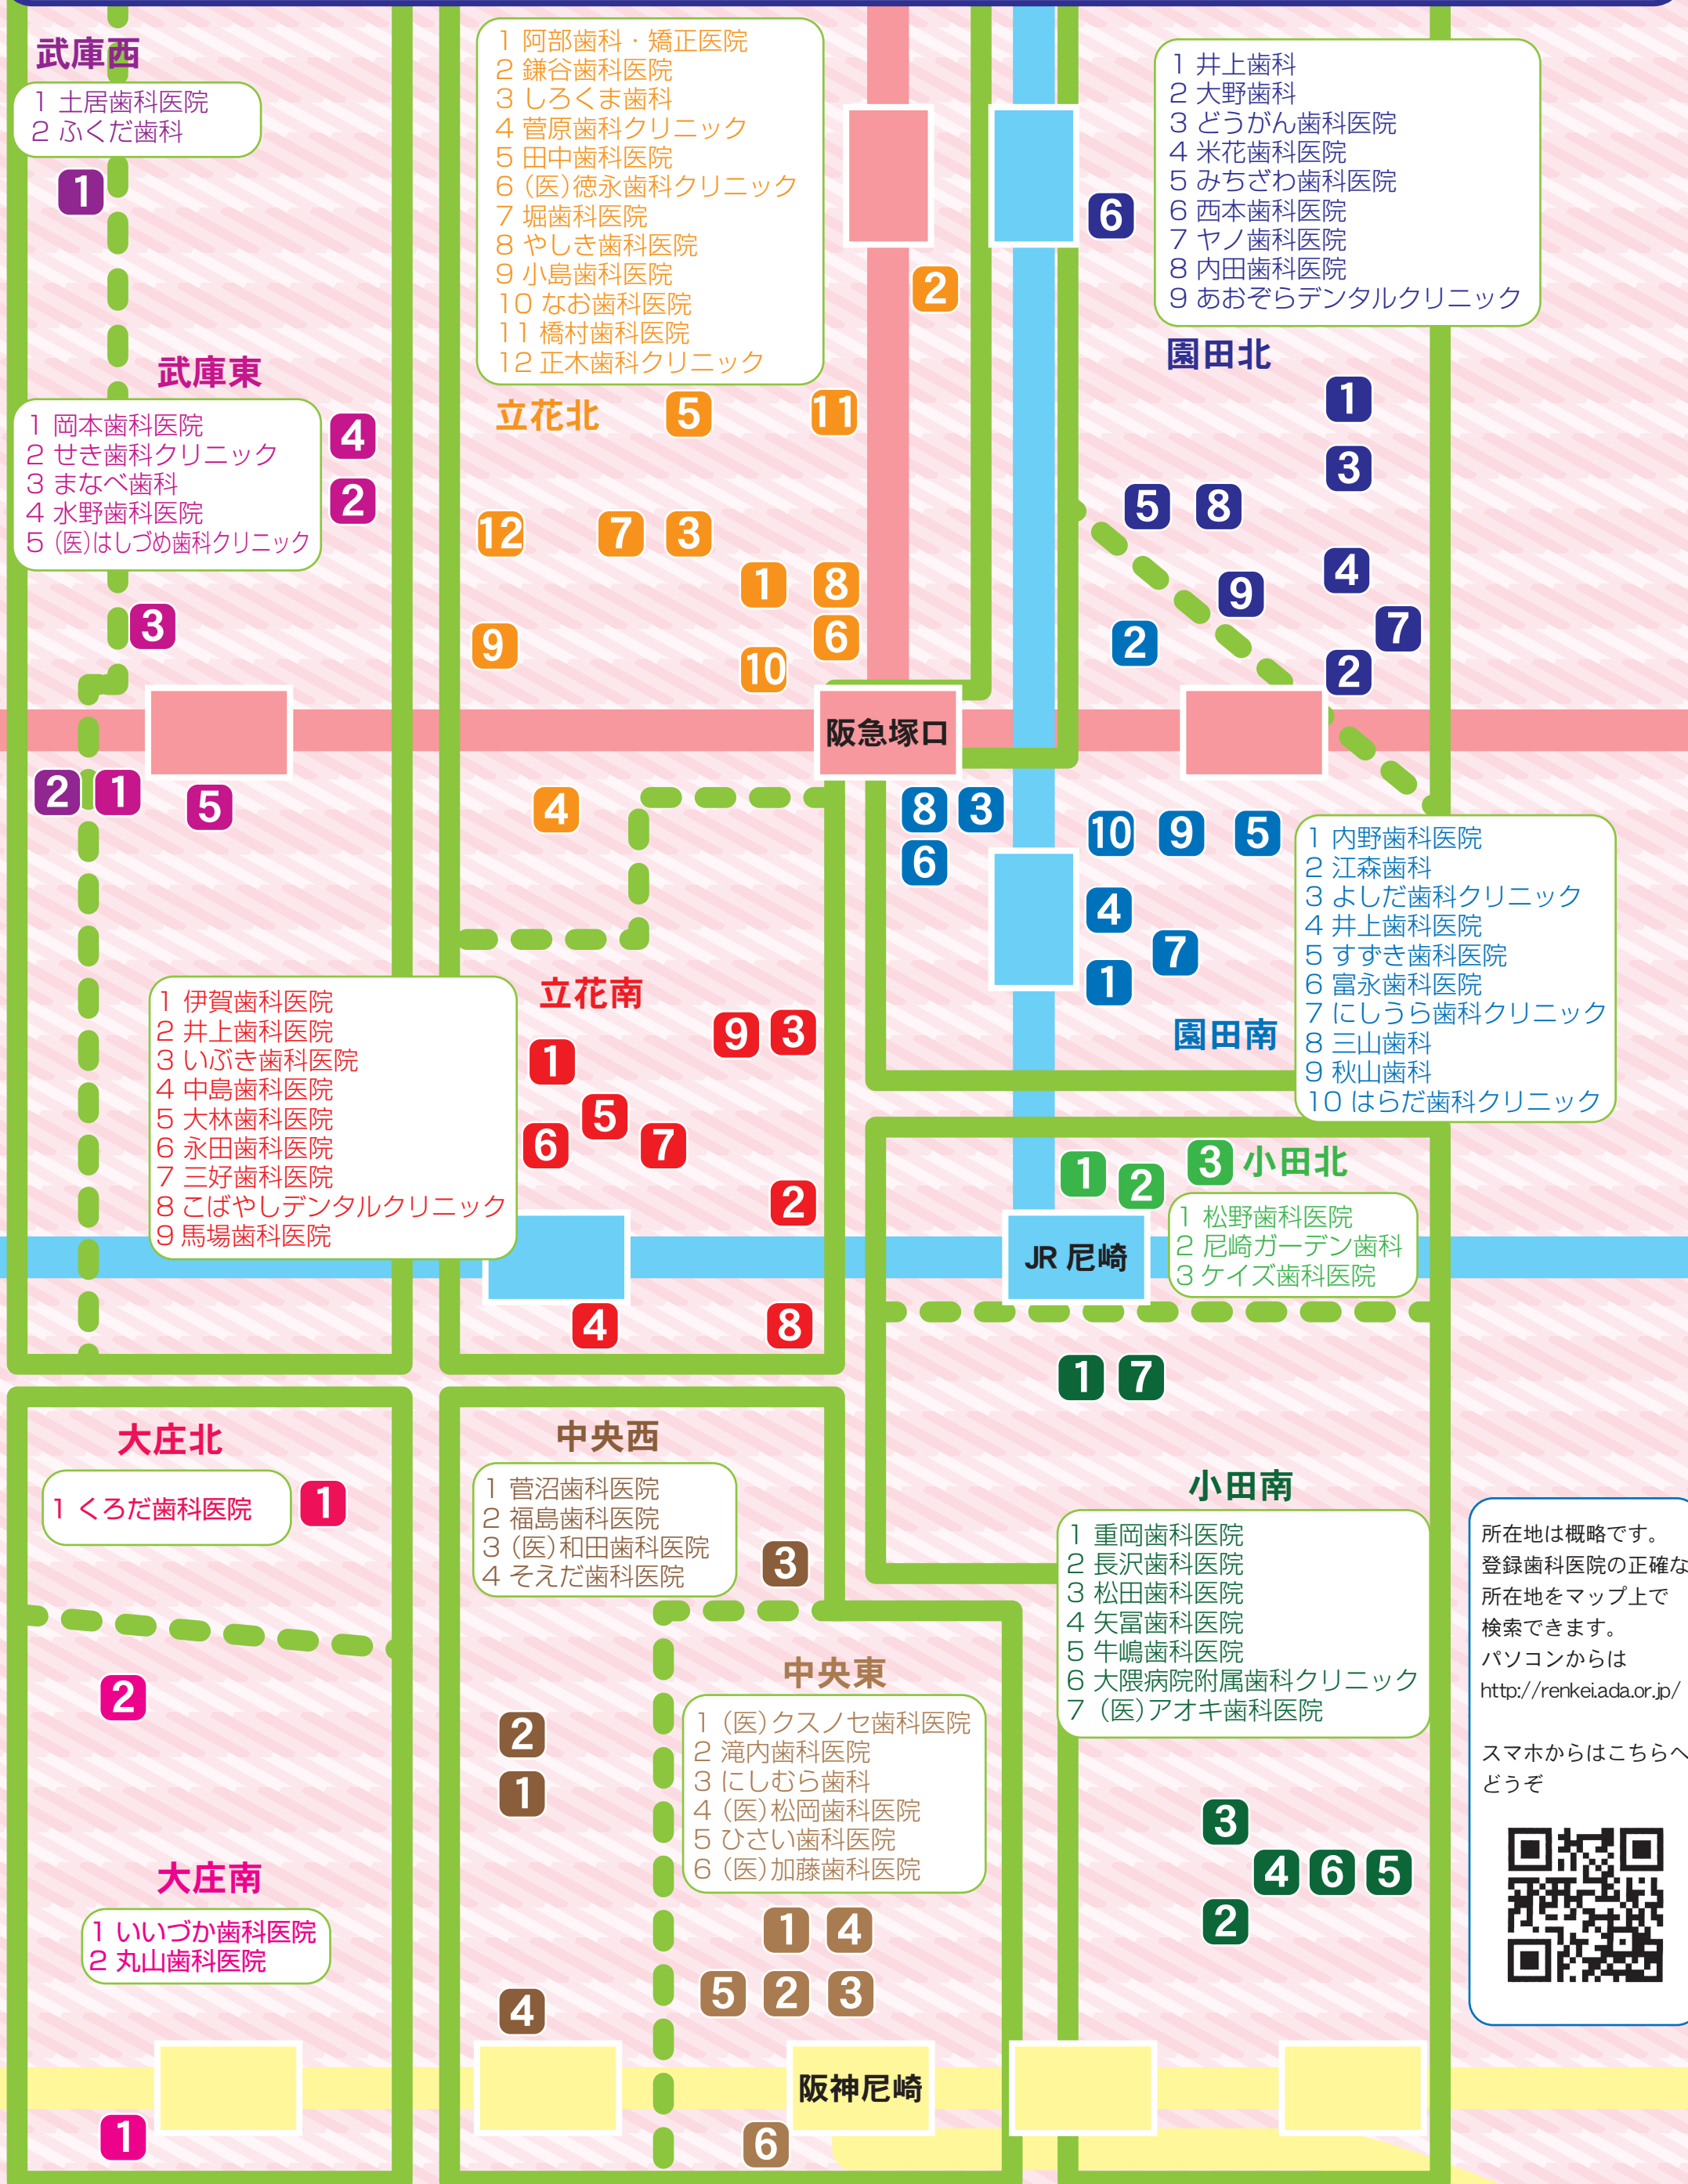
武庫西

1 土居歯科医院
2 ふくだ歯科

1

1 阿部歯科・矯正医院
2 鎌谷歯科医院
3 しろくま歯科
4 菅原歯科クリニック
5 田中歯科医院
6 (医)徳永歯科クリニック
7 堀歯科医院
8 やしき歯科医院
9 小島歯科医院
10 なお歯科医院
11 橋村歯科医院
12 正木歯科クリニック

1 井上歯科
2 大野歯科
3 どうがん歯科医院
4 米花歯科医院
5 みちざわ歯科医院
6 西本歯科医院
7 ヤノ歯科医院
8 内田歯科医院
9 あおぞらデンタルクリニック

6
2

武庫東

1 岡本歯科医院
2 せき歯科クリニック
3 まなべ歯科
4 水野歯科医院
5 (医)はしづめ歯科クリニック

4
2

立花北
5 11

園田北
1
3
5 8
9
4
7
2
2

12 7 3
1 8
6
9
10

3

阪急塚口

2 1
5

4

8 3
6

10 9 5
4
7
1

1 内野歯科医院
2 江森歯科
3 よしだ歯科クリニック
4 井上歯科医院
5 すずき歯科医院
6 富永歯科医院
7 にしうら歯科クリニック
8 三山歯科
9 秋山歯科
10 はらだ歯科クリニック

園田南

1 伊賀歯科医院
2 井上歯科医院
3 いぶき歯科医院
4 中島歯科医院
5 大林歯科医院
6 永田歯科医院
7 三好歯科医院
8 こばやしデンタルクリニック
9 馬場歯科医院

立花南
9 3
1
5
6 7
2
4 8

1 2 3 小田北

1 松野歯科医院
2 尼崎ガーデン歯科
3 ケイズ歯科医院

JR 尼崎

1 7

大庄北

1 くろだ歯科医院
1

中央西

1 菅沼歯科医院
2 福島歯科医院
3 (医)和田歯科医院
4 そえだ歯科医院

3

小田南

1 重岡歯科医院
2 長沢歯科医院
3 松田歯科医院
4 矢冨歯科医院
5 牛嶋歯科医院
6 大隈病院附属歯科クリニック
7 (医)アオキ歯科医院

所在地は概略です。
登録歯科医院の正確な
所在地をマップ上で
検索できます。
パソコンからは
http://renkei.ada.or.jp/

スマホからはこちらへ
どうぞ

2

中央東

1 (医)クスノセ歯科医院
2 滝内歯科医院
3 にしむら歯科
4 (医)松岡歯科医院
5 ひさい歯科医院
6 (医)加藤歯科医院

2
1

大庄南

1 いいづか歯科医院
2 丸山歯科医院

3
4 6 5
2

1 4
5 2 3
4

阪神尼崎

1
6